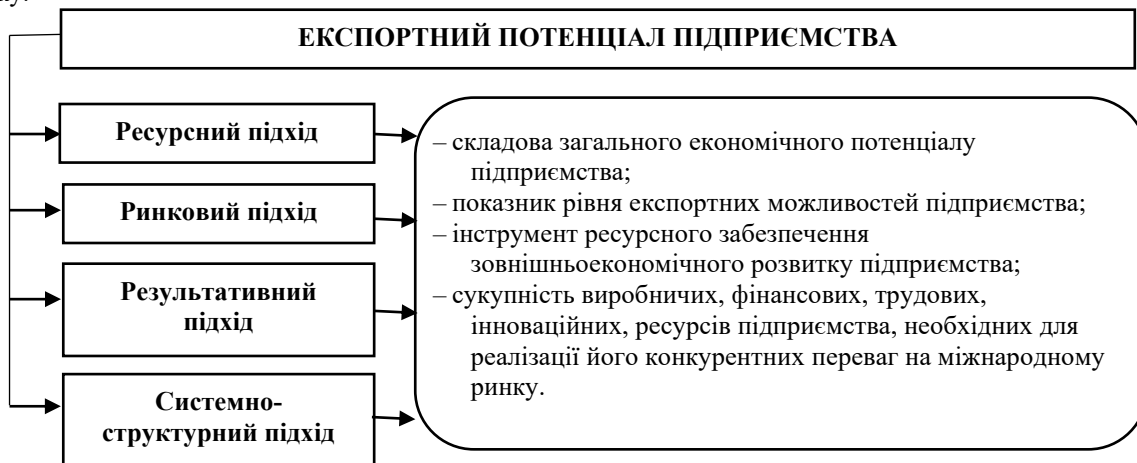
ЕКСПОРТНИЙ ПОТЕНЦІАЛ ПІДПРИЄМСТВА

Ресурсний підхід

Ринковий підхід

Результативний підхід

Системно-структурний підхід

– складова загального економічного потенціалу підприємства;
– показник рівня експортних можливостей підприємства;
– інструмент ресурсного забезпечення зовнішньоекономічного розвитку підприємства;
– сукупність виробничих, фінансових, трудових, інноваційних, ресурсів підприємства, необхідних для реалізації його конкурентних переваг на міжнародному ринку.